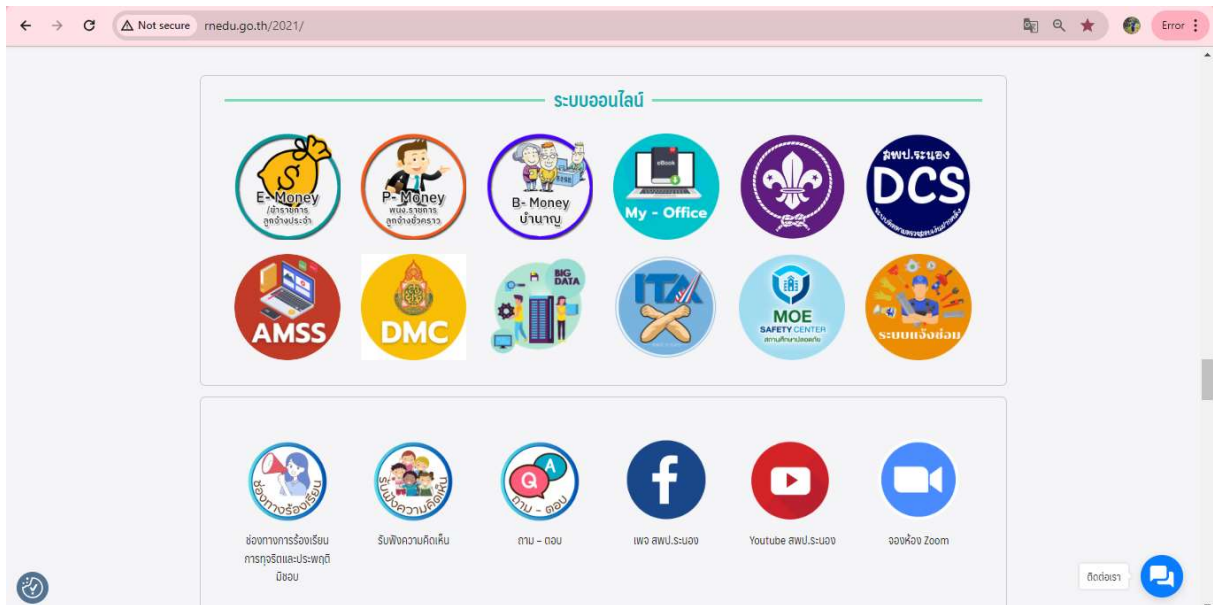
Not secure rnedu.go.th/2021/

Error

ระบบออนไลน์

E-Money
ข้าราชการ
ลูกจ้างประจำ

P-Money
พนง.ราชการ
ลูกจ้างชั่วคราว

B-Money
บำนาญ

eBook
My - Office

สพป.ระนอง
DCS

AMSS

DMC

BIG DATA

ITA

MOE
SAFETY CENTER
สถานศึกษาปลอดภัย

ระบบแจ้งซ่อม

ช่องทางร้องเรียน

รับฟังความคิดเห็น

Q A
ถาม - ตอบ

ช่องทางการร้องเรียนการทุจริตและประพฤติมิชอบ

รับฟังความคิดเห็น

ถาม – ตอบ

เพจ สพป.ระนอง

Youtube สพป.ระนอง

จองห้อง Zoom

ติดต่อเรา